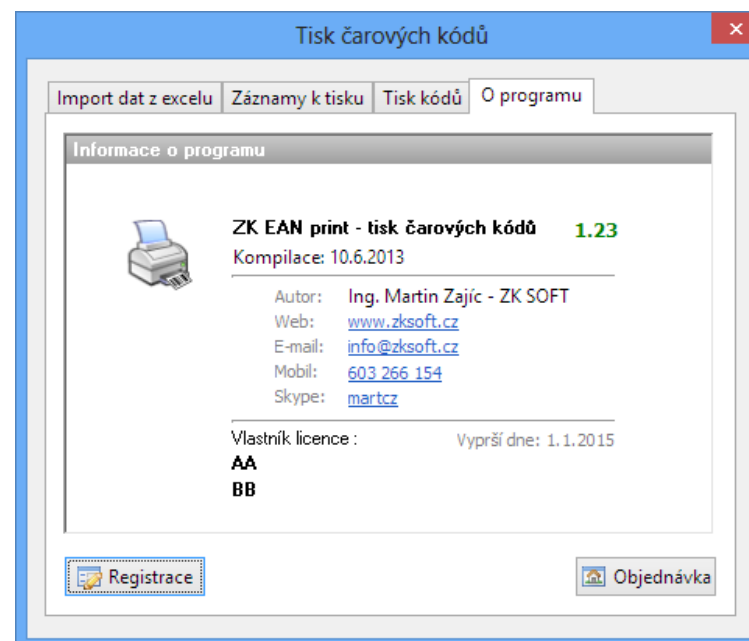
Tisk čarových kódů

Import dat z excelu | Záznamy k tisku | Tisk kódů | O programu

Informace o programu

ZK EAN print - tisk čarových kódů 1.23
Kompilace: 10.6.2013

Autor: Ing. Martin Zajíc - ZK SOFT
Web: www.zksoft.cz
E-mail: info@zksoft.cz
Mobil: 603 266 154
Skype: martcz

Vlastník licence :
AA
BB

Vyprší dne: 1.1.2015

Registrace

Objednávka